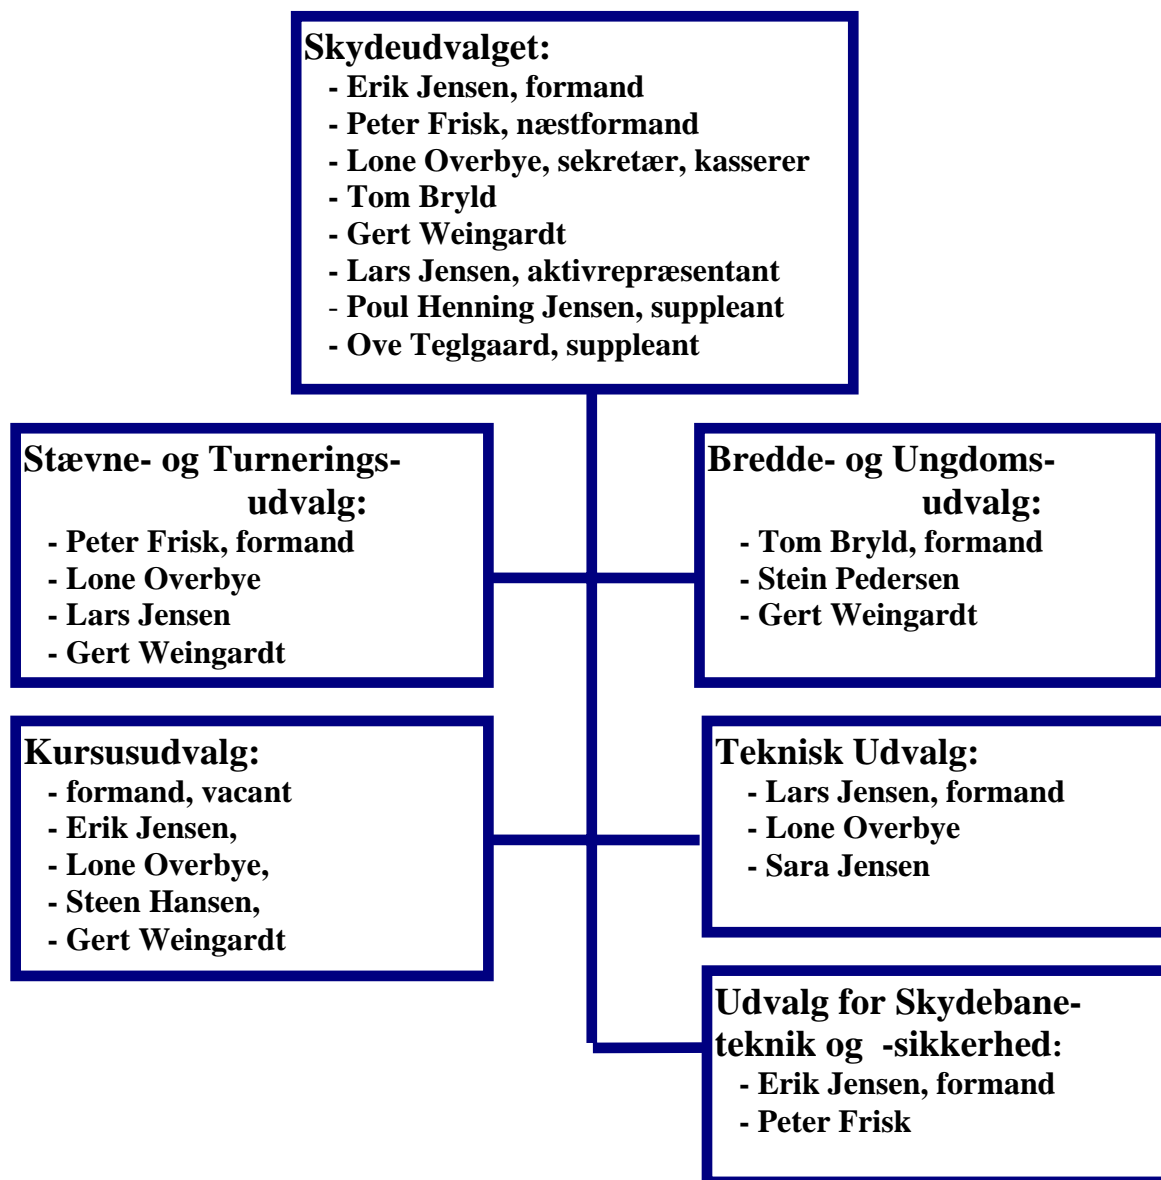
Skydeudvalget:
- Erik Jensen, formand
- Peter Frisk, næstformand
- Lone Overbye, sekretær, kasserer
- Tom Bryld
- Gert Weingardt
- Lars Jensen, aktivrepræsentant
- Poul Henning Jensen, suppleant
- Ove Teglgaard, suppleant

Stævne- og Turnerings-udvalg:
- Peter Frisk, formand
- Lone Overbye
- Lars Jensen
- Gert Weingardt

Bredde- og Ungdoms-udvalg:
- Tom Bryld, formand
- Stein Pedersen
- Gert Weingardt

Kursusudvalg:
- formand, vacant
- Erik Jensen,
- Lone Overbye,
- Steen Hansen,
- Gert Weingardt

Teknisk Udvalg:
- Lars Jensen, formand
- Lone Overbye
- Sara Jensen

Udvalg for Skydebane-teknik og -sikkerhed:
- Erik Jensen, formand
- Peter Frisk